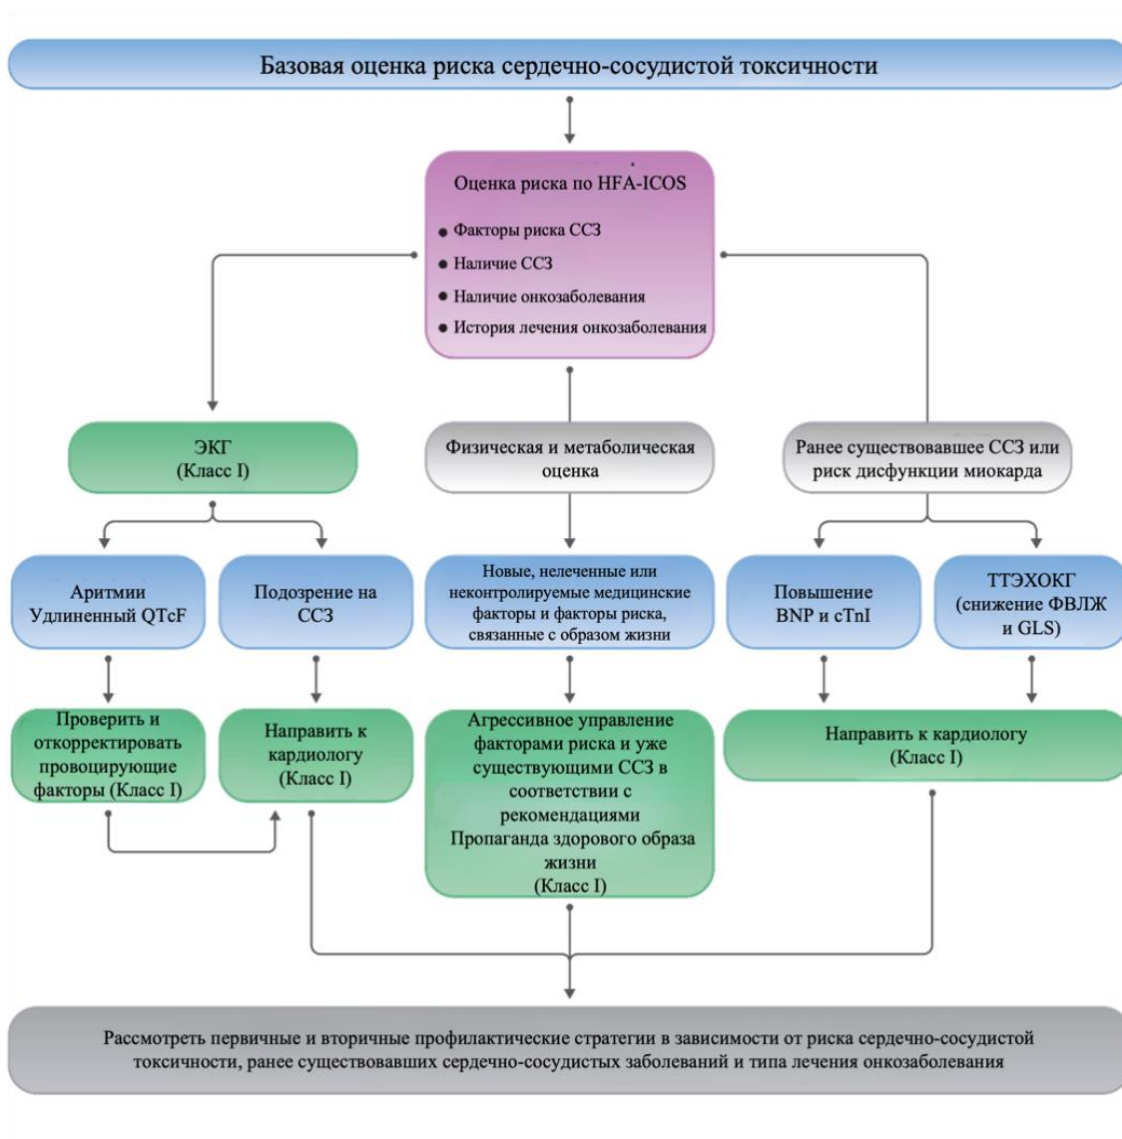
Базовая оценка риска сердечно-сосудистой токсичности

Оценка риска по HFA-ICOS

● Факторы риска ССЗ
● Наличие ССЗ
● Наличие онкозаболевания
● История лечения онкозаболевания

ЭКГ
(Класс I)

Физическая и метаболическая оценка

Ранее существовавшее ССЗ или риск дисфункции миокарда

Аритмии
Удлиненный QTcF

Подозрение на ССЗ

Новые, нелеченные или неконтролируемые медицинские факторы и факторы риска, связанные с образом жизни

Повышение BNP и cTnI

ТТЭХОКГ
(снижение ФВЛЖ и GLS)

Проверить и откорректировать провоцирующие факторы (Класс I)

Направить к кардиологу
(Класс I)

Агрессивное управление факторами риска и уже существующими ССЗ в соответствии с рекомендациями
Пропаганда здорового образа жизни
(Класс I)

Направить к кардиологу
(Класс I)

Рассмотреть первичные и вторичные профилактические стратегии в зависимости от риска сердечно-сосудистой токсичности, ранее существовавших сердечно-сосудистых заболеваний и типа лечения онкозаболевания